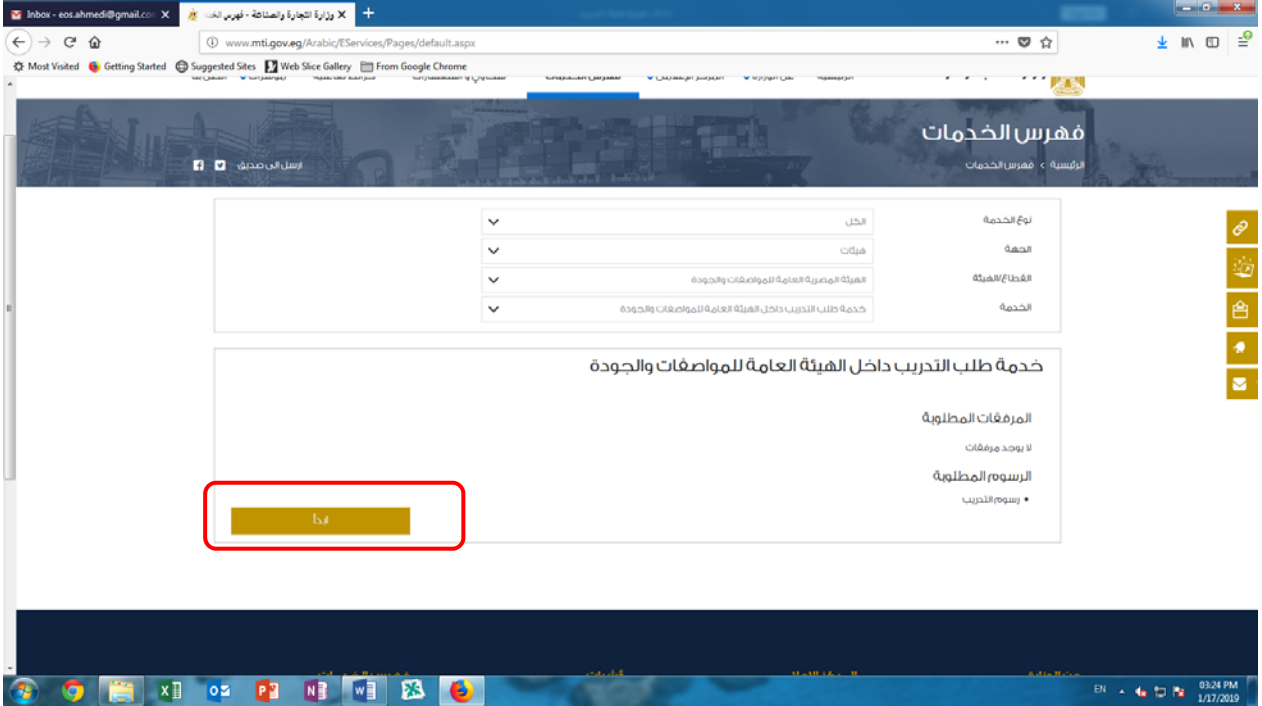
Inbox - eos.ahmedi@gmail.co
وزارة التجارة والصناعة - فهرس الخ
www.mti.gov.eg/Arabic/EServices/Pages/default.aspx
Most Visited Getting Started Suggested Sites Web Slice Gallery From Google Chrome

فهرس الخدمات
الرئيسية > فهرس الخدمات
ارسل الى صديق

نوع الخدمة الكل
الجهة هيئات
القطاع/الهيئة الهيئة المصرية العامة للمواصفات والجودة
الخدمة خدمة طلب التدريب داخل الهيئة العامة للمواصفات والجودة

خدمة طلب التدريب داخل الهيئة العامة للمواصفات والجودة

المرفقات المطلوبة
لا يوجد مرفقات

الرسوم المطلوبة
• رسوم التدريب

ابدأ

EN 03:24 PM 1/17/2019